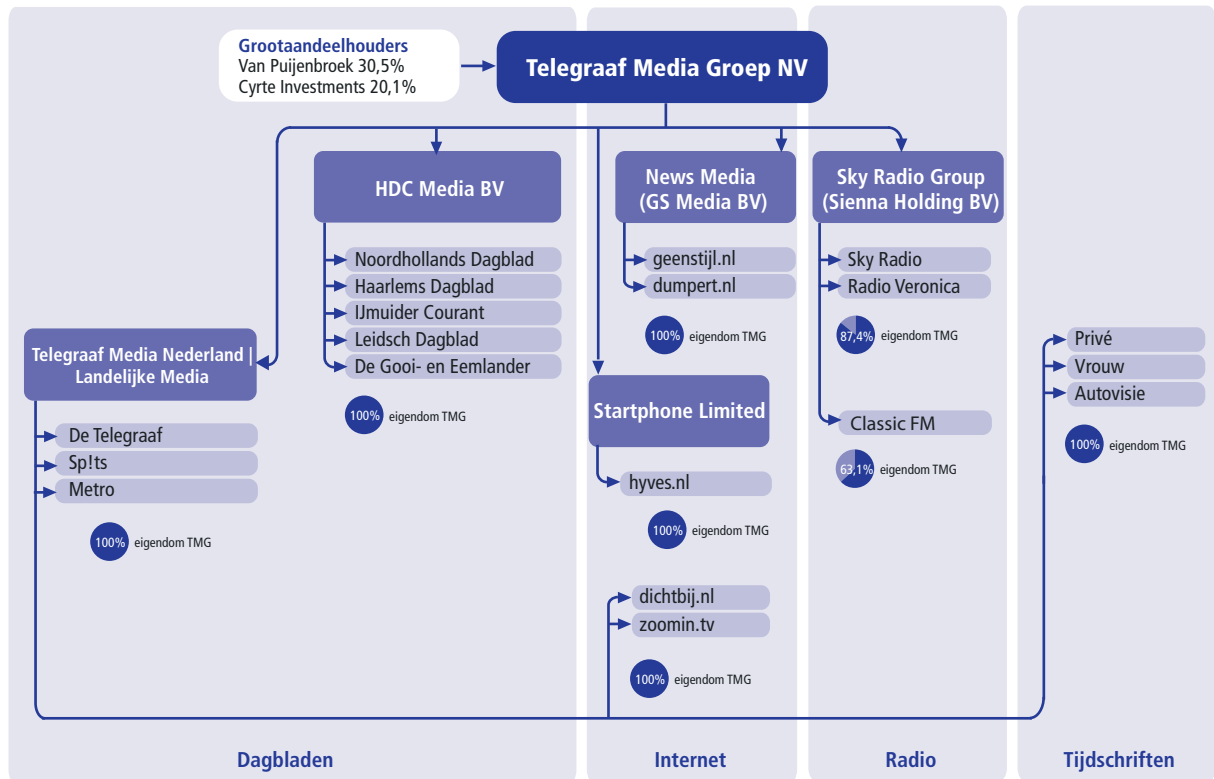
Grootaandeelhouders
Van Puijenbroek 30,5%
Cyrte Investments 20,1%

Telegraaf Media Groep NV

HDC Media BV

Noordhollands Dagblad
Haarlems Dagblad
IJmuider Courant
Leidsch Dagblad
De Gooi- en Eemlander

100% eigendom TMG

Telegraaf Media Nederland | Landelijke Media

De Telegraaf
Sp!ts
Metro

100% eigendom TMG

News Media (GS Media BV)

geenstijl.nl
dumpert.nl

100% eigendom TMG

Startphone Limited

hyves.nl

100% eigendom TMG

dichtbij.nl
zoomin.tv

100% eigendom TMG

Sky Radio Group (Sienna Holding BV)

Sky Radio
Radio Veronica

87,4% eigendom TMG

Classic FM

63,1% eigendom TMG

Privé
Vrouw
Autovisie

100% eigendom TMG

Dagbladen

Internet

Radio

Tijdschriften